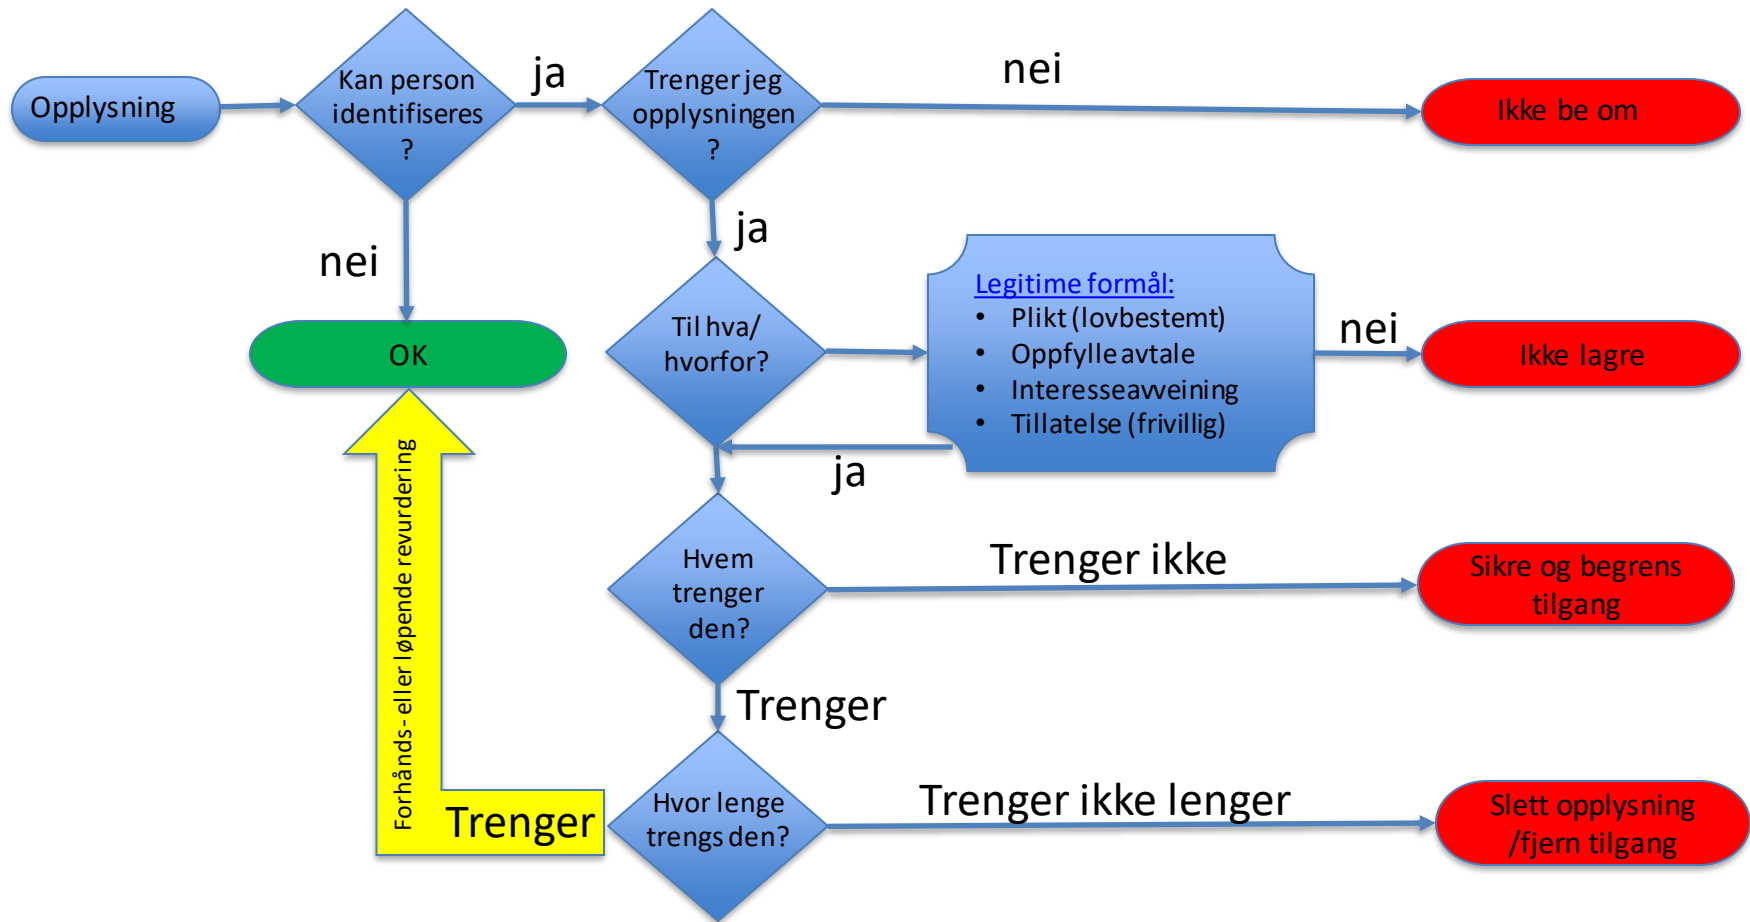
Opplysning

Kan person identifiseres ?

ja

Trenger jeg opplysningen ?

nei

Ikke be om

ja

nei

OK

Til hva/ hvorfor?

Legitime formål:
- Plikt (lovbestemt)
- Oppfylle avtale
- Interesseavveining
- Tillatelse (frivillig)

nei

Ikke lagre

ja

Hvem trenger den?

Trenger ikke

Sikre og begrens tilgang

Trenger

Forhånds- eller løpende revurdering

Trenger

Hvor lenge trengs den?

Trenger ikke lenger

Slett opplysning /fjern tilgang